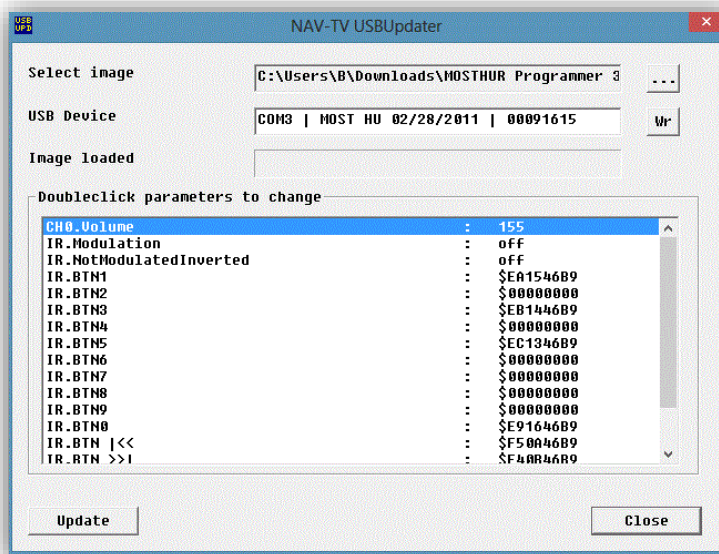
USB UPD

NAV-TV USBUpdater

Select image
C:\Users\B\Downloads\MOSTHUR Programmer 3
...

USB Device
COM3 | MOST HU 02/28/2011 | 00091615
Wr

Image loaded

Doubleclick parameters to change

| | | |
|---|---|---|
| CH0.Volume | : | 155 |
| IR.Modulation | : | off |
| IR.NotModulatedInverted | : | off |
| IR.BTN1 | : | \$EA1546B9 |
| IR.BTN2 | : | \$00000000 |
| IR.BTN3 | : | \$EB1446B9 |
| IR.BTN4 | : | \$00000000 |
| IR.BTN5 | : | \$EC1346B9 |
| IR.BTN6 | : | \$00000000 |
| IR.BTN7 | : | \$00000000 |
| IR.BTN8 | : | \$00000000 |
| IR.BTN9 | : | \$00000000 |
| IR.BTN0 | : | \$E91646B9 |
| IR.BTN \|<< | : | \$F50A46B9 |
| IR.BTN >>\| | : | \$F40B46B9 |

Update
Close